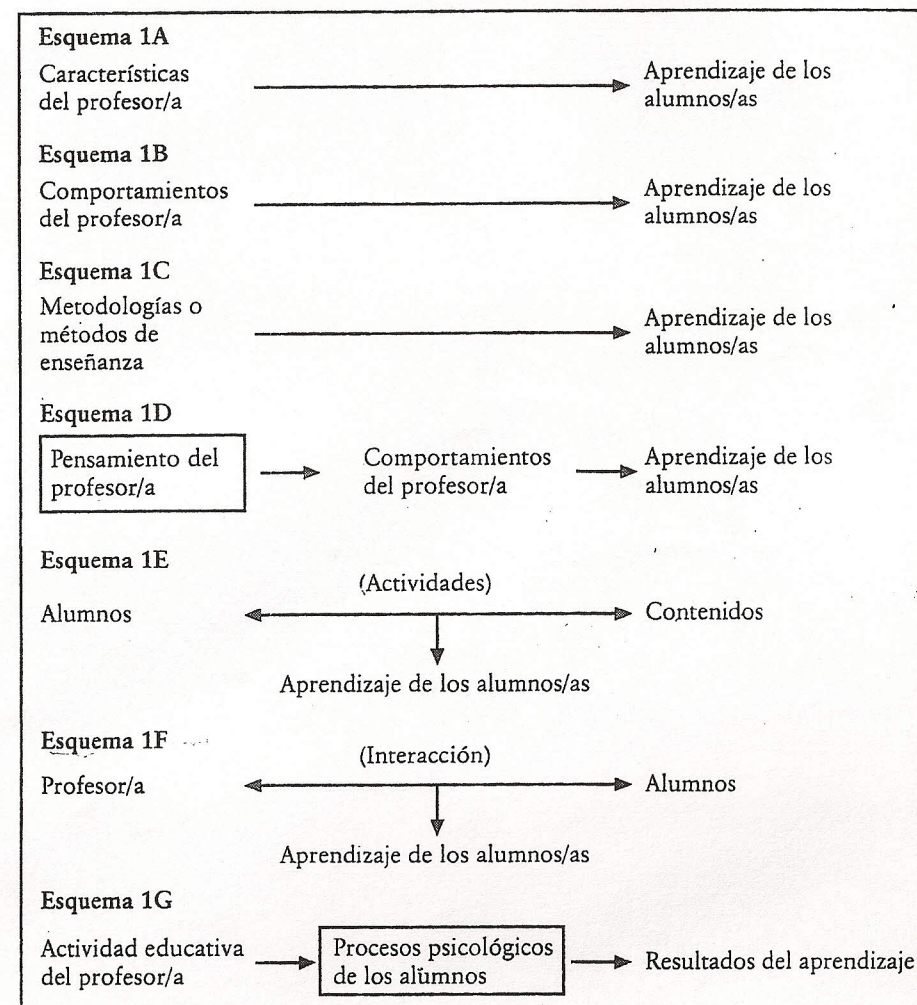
Esquema 1A

Características del profesor/a → Aprendizaje de los alumnos/as

Esquema 1B

Comportamientos del profesor/a → Aprendizaje de los alumnos/as

Esquema 1C

Metodologías o métodos de enseñanza → Aprendizaje de los alumnos/as

Esquema 1D

Pensamiento del profesor/a → Comportamientos del profesor/a → Aprendizaje de los alumnos/as

Esquema 1E

(Actividades)

Alumnos ↔ Contenidos

Aprendizaje de los alumnos/as

Esquema 1F

(Interacción)

Profesor/a ↔ Alumnos

Aprendizaje de los alumnos/as

Esquema 1G

Actividad educativa del profesor/a → Procesos psicológicos de los alumnos → Resultados del aprendizaje